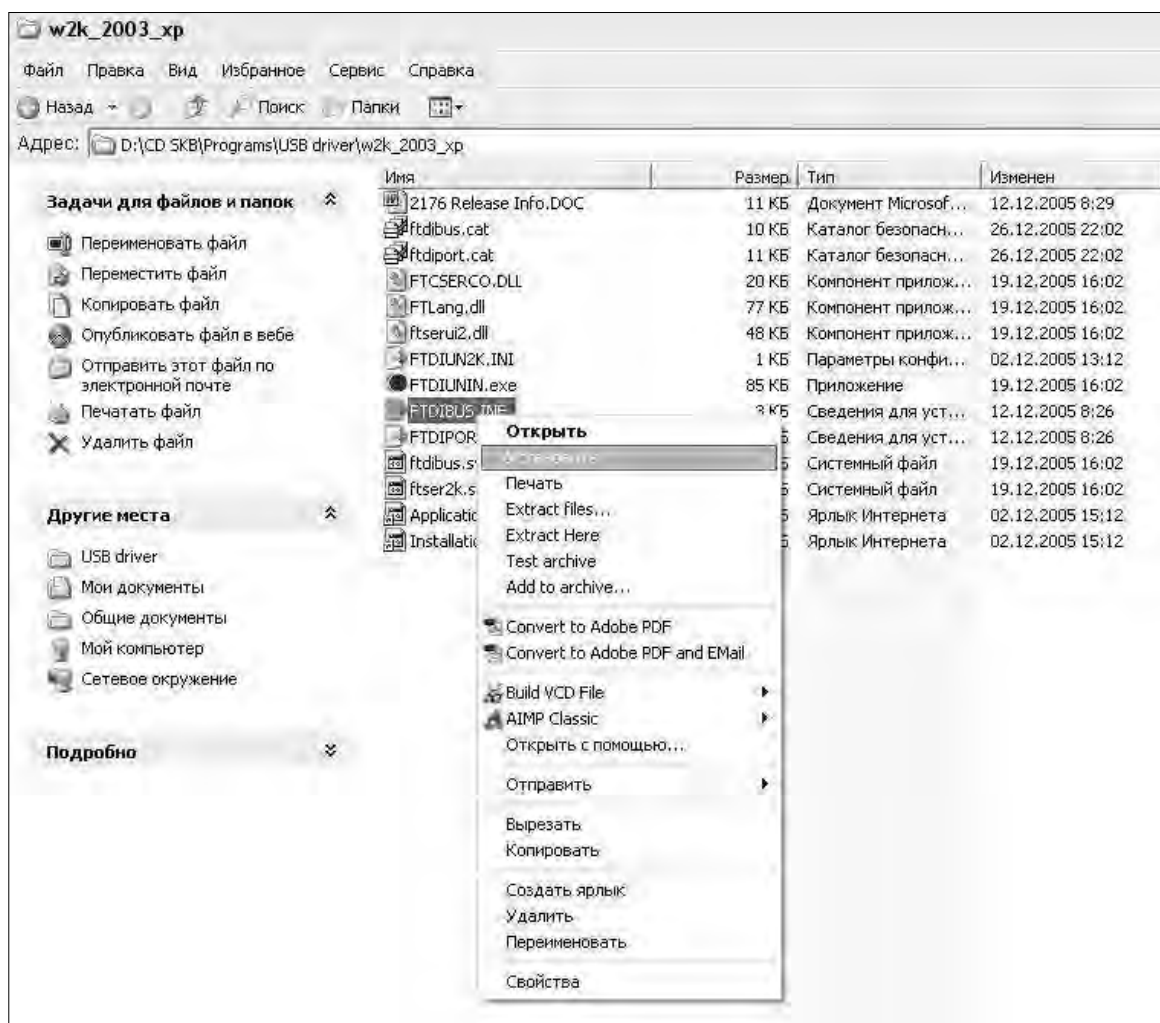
w2k_2003_xp

Файл Правка Вид Избранное Сервис Справка

Назад Поиск Папки

Адрес: D:\CD SKB\Programs\USB driver\w2k_2003_xp

Задачи для файлов и папок

Переименовать файл
Переместить файл
Копировать файл
Опубликовать файл в вебе
Отправить этот файл по электронной почте
Печатать файл
Удалить файл

Другие места

USB driver
Мои документы
Общие документы
Мой компьютер
Сетевое окружение

Подробно

| Имя | Размер | Тип | Изменен |
|---|---|---|---|
| 2176 Release Info.DOC | 11 КБ | Документ Microsof... | 12.12.2005 8:29 |
| ftdibus.cat | 10 КБ | Каталог безопасн... | 26.12.2005 22:02 |
| ftdiport.cat | 11 КБ | Каталог безопасн... | 26.12.2005 22:02 |
| FTCSERCO.DLL | 20 КБ | Компонент прилож... | 19.12.2005 16:02 |
| FTLang.dll | 77 КБ | Компонент прилож... | 19.12.2005 16:02 |
| ftserui2.dll | 48 КБ | Компонент прилож... | 19.12.2005 16:02 |
| FTDIUN2K.INI | 1 КБ | Параметры конфи... | 02.12.2005 13:12 |
| FTDIUNIN.exe | 85 КБ | Приложение | 19.12.2005 16:02 |
| FTDIBUS.INF | 3 КБ | Сведения для уст... | 12.12.2005 8:26 |
| FTDIPOR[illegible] | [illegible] | Сведения для уст... | 12.12.2005 8:26 |
| ftdibus.s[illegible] | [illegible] | Системный файл | 19.12.2005 16:02 |
| ftser2k.s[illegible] | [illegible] | Системный файл | 19.12.2005 16:02 |
| Applicati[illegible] | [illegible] | Ярлык Интернета | 02.12.2005 15:12 |
| Installati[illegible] | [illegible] | Ярлык Интернета | 02.12.2005 15:12 |

Открыть
Установить
Печать
Extract files...
Extract Here
Test archive
Add to archive...
Convert to Adobe PDF
Convert to Adobe PDF and EMail
Build VCD File
AIMP Classic
Открыть с помощью...
Отправить
Вырезать
Копировать
Создать ярлык
Удалить
Переименовать
Свойства